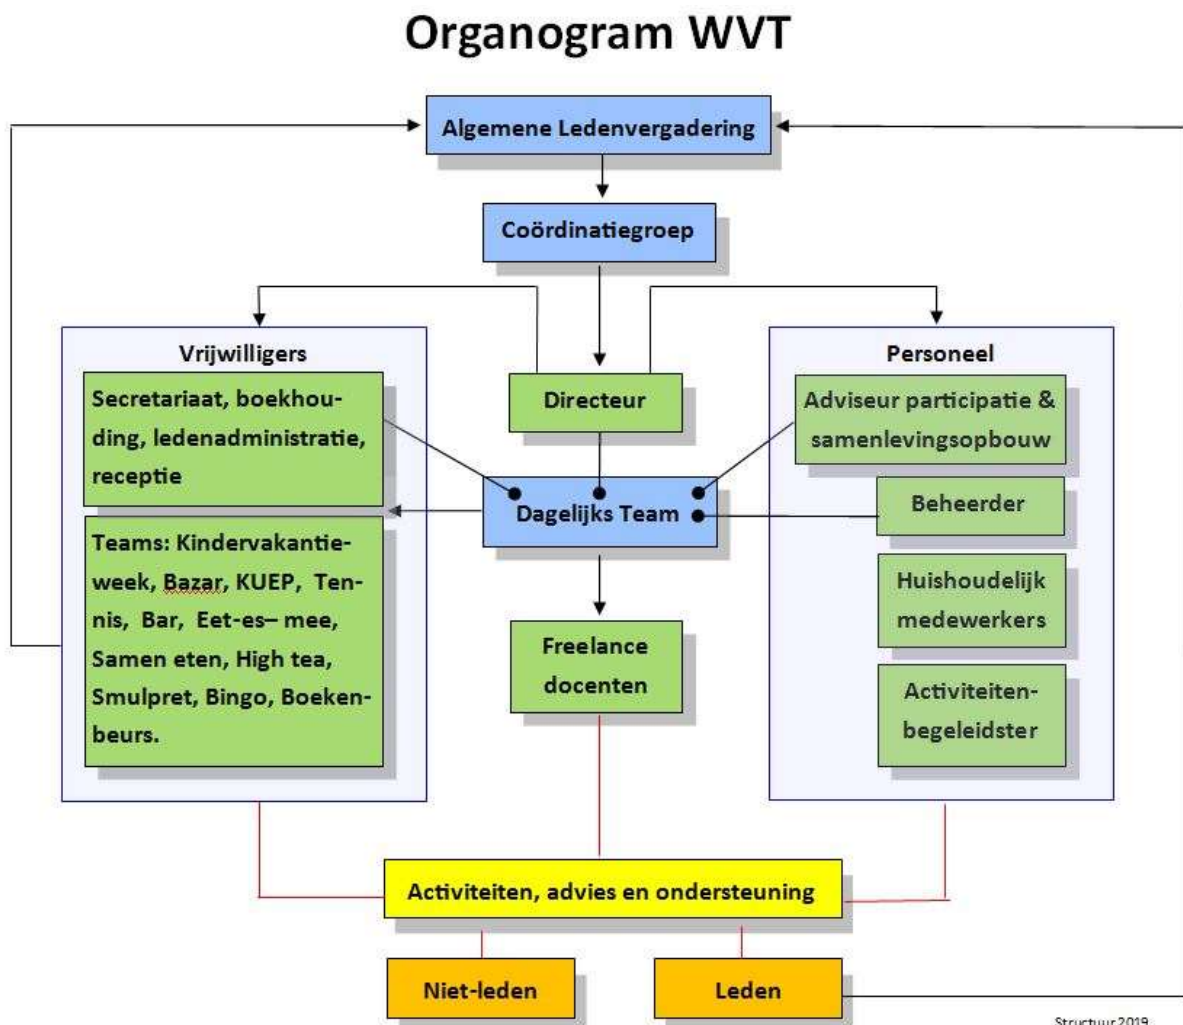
Organogram WVT

Algemene Ledenvergadering

Coördinatiegroep

Vrijwilligers

Secretariaat, boekhouding, ledenadministratie, receptie

Teams: Kindervakantieweek, Bazar, KUEP, Tennis, Bar, Eet-es– mee, Samen eten, High tea, Smulpret, Bingo, Boekenbeurs.

Directeur

Dagelijks Team

Freelance docenten

Personeel

Adviseur participatie & samenlevingsopbouw

Beheerder

Huishoudelijk medewerkers

Activiteitenbegeleidster

Activiteiten, advies en ondersteuning

Niet-leden

Leden

Structuur 2019